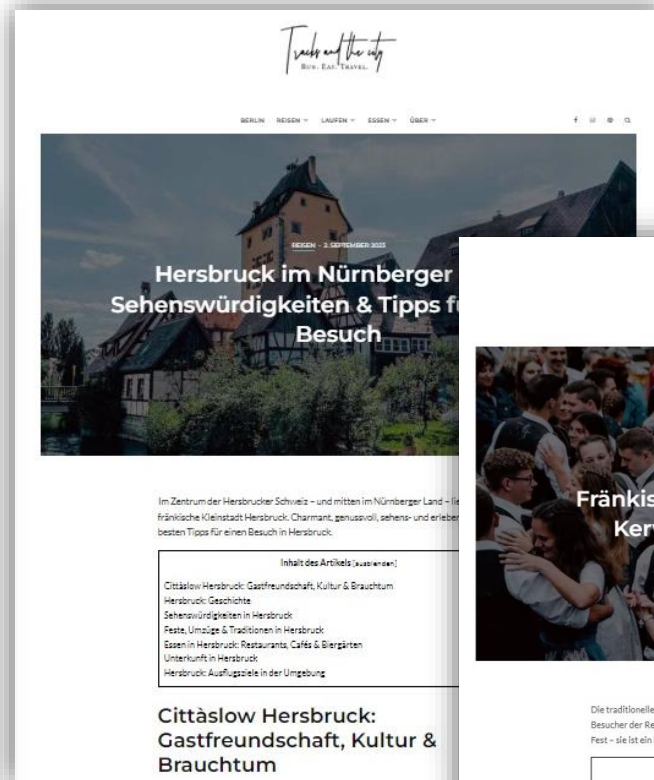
Track and the city
RUN. EAT. TRAVEL.

BERLIN REISEN LAUFEN ESSEN ÜBER

REISEN · 2. SEPTEMBER 2023

Hersbruck im Nürnberger Sehenswürdigkeiten & Tipps fü Besuch

Im Zentrum der Hersbrucker Schweiz – und mitten im Nürnberger Land – lie fränkische Kleinstadt Hersbruck. Charmant, genussvoll, sehens- und erleber besten Tipps für einen Besuch in Hersbruck.

Inhalt des Artikels [ausblenden]

Cittàslow Hersbruck: Gastfreundschaft, Kultur & Brauchtum
Hersbruck: Geschichte
Sehenswürdigkeiten in Hersbruck
Feste, Umzüge & Traditionen in Hersbruck
Essen in Hersbruck: Restaurants, Cafés & Biergärten
Unterkunft in Hersbruck
Hersbruck: Ausflugsziele in der Umgebung

Cittàslow Hersbruck: Gastfreundschaft, Kultur & Brauchtum

Fränkis Kerv

Die traditionelle Besucher der Re Fest – sie ist ein